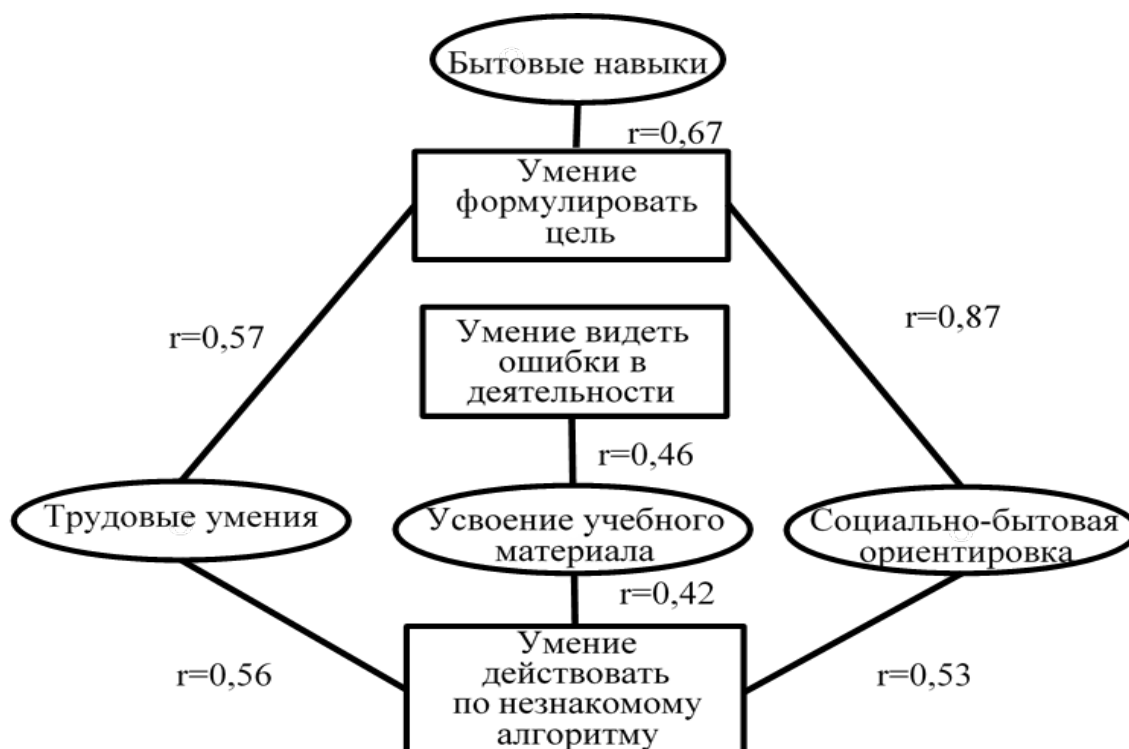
Бытовые навыки

r=0,67

Умение формулировать цель

r=0,57

r=0,87

Умение видеть ошибки в деятельности

r=0,46

Трудовые умения

Усвоение учебного материала

Социально-бытовая ориентировка

r=0,42

Умение действовать по незнакомому алгоритму

r=0,56

r=0,53